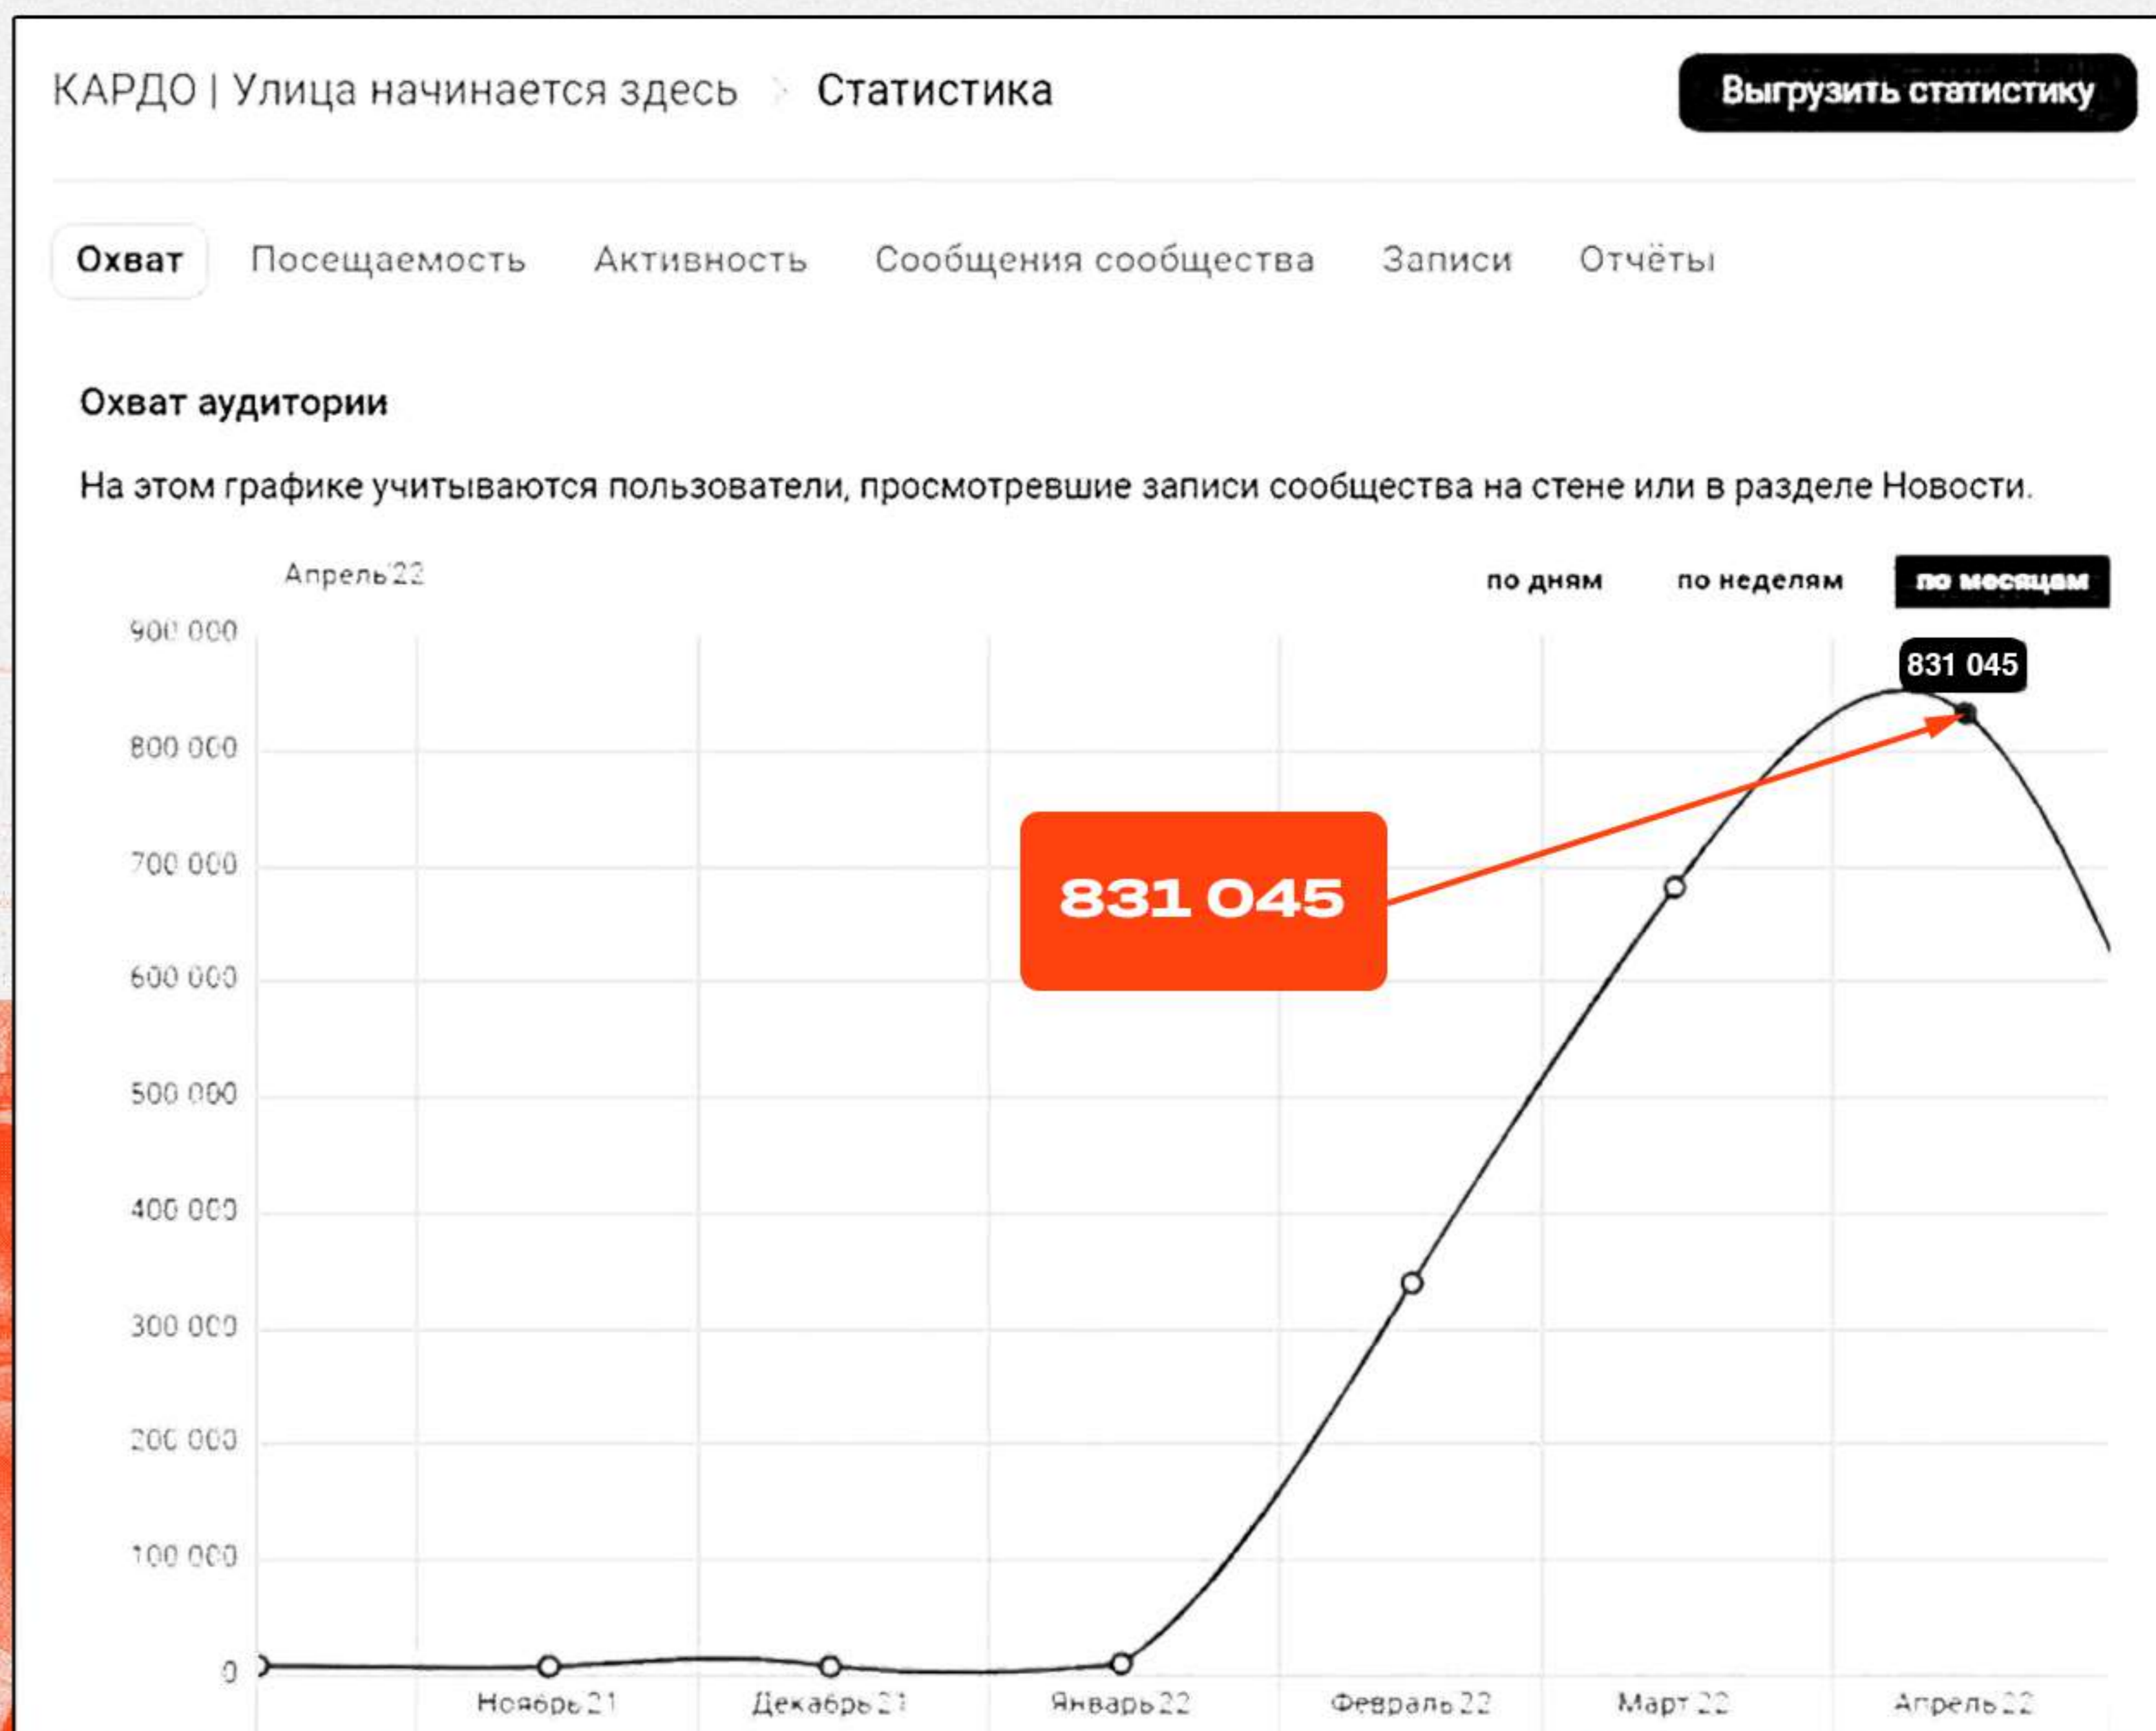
КАРДО | Улица начинается здесь > Статистика

Выгрузить статистику

Охват Посещаемость Активность Сообщения сообщества Записи Отчёты

Охват аудитории

На этом графике учитываются пользователи, просмотревшие записи сообщества на стене или в разделе Новости.

Апрель'22

по дням по неделям по месяцам

900 000
800 000
700 000
600 000
500 000
400 000
300 000
200 000
100 000
0

831 045

831 045

Ноябрь 21 Декабрь 21 Январь 22 Февраль 22 Март 22 Апрель 22